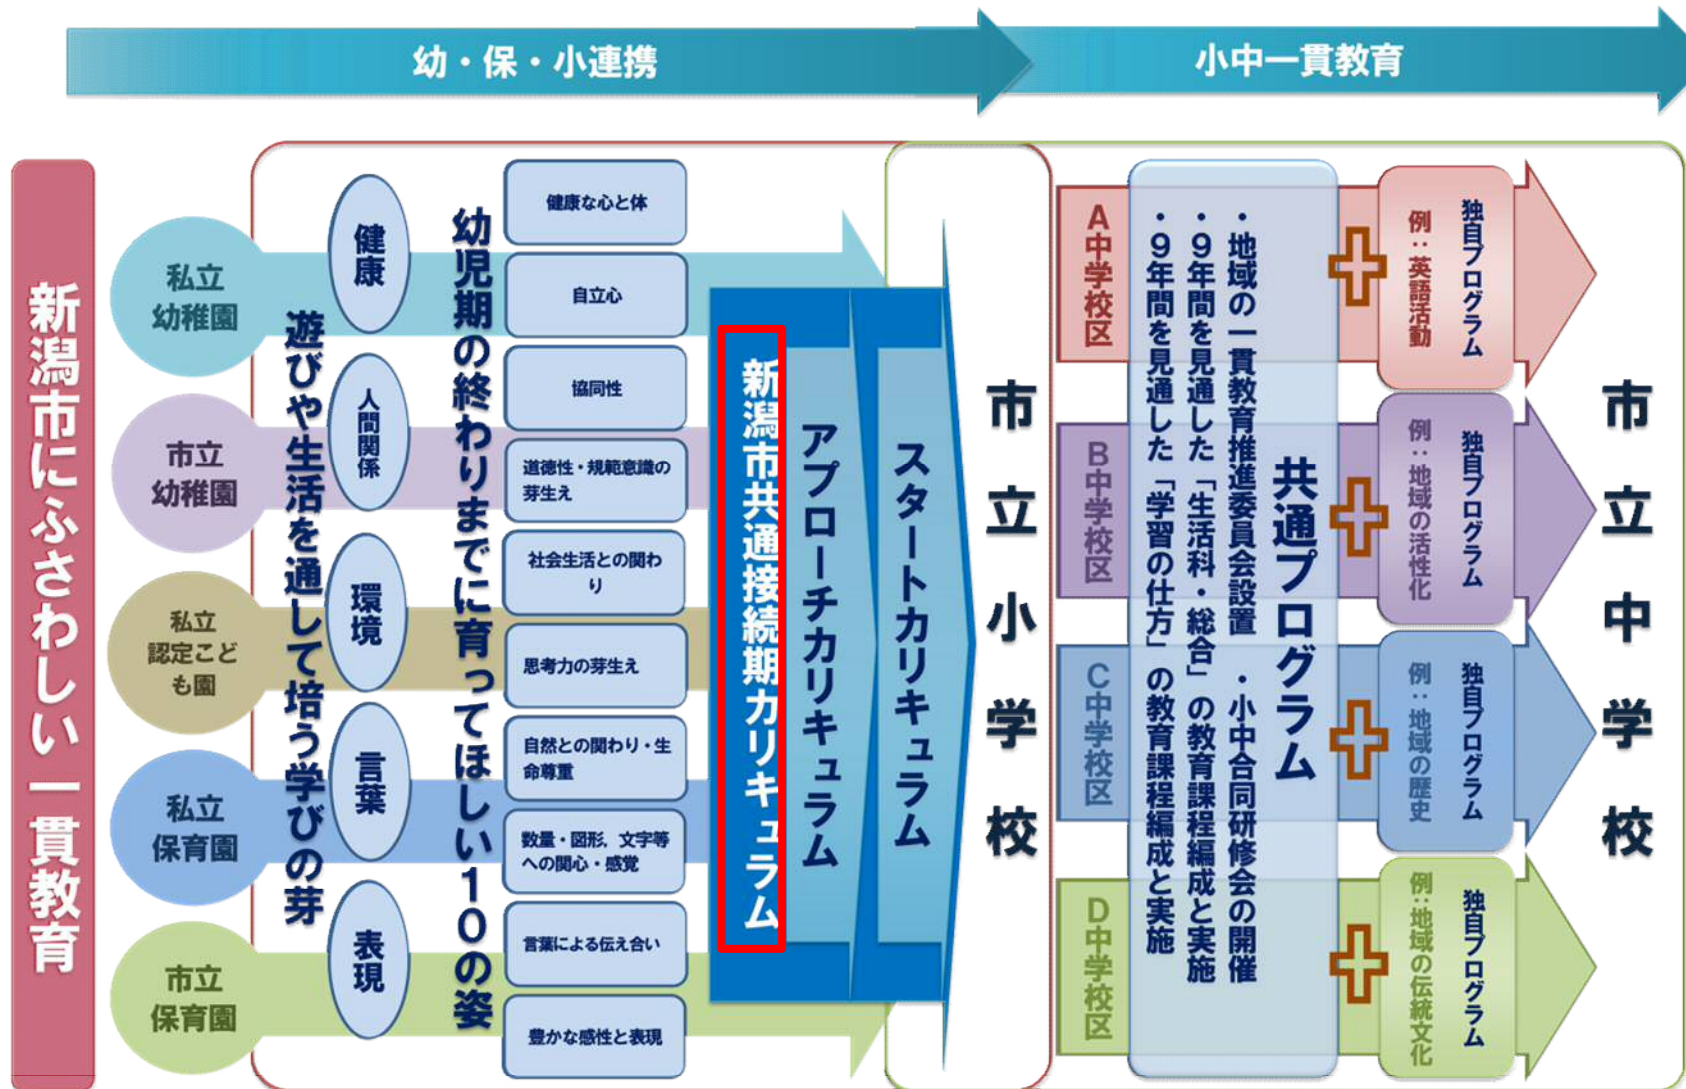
幼・保・小連携

小中一貫教育

新潟市にふさわしい一貫教育

私立幼稚園

市立幼稚園

私立認定こども園

私立保育園

市立保育園

遊びや生活を通して培う学びの芽

健康

人間関係

環境

言葉

表現

幼児期の終わりまでに育ってほしい10の姿

健康な心と体

自立心

協同性

道徳性・規範意識の芽生え

社会生活との関わり

思考力の芽生え

自然との関わり・生命尊重

数量・図形、文字等への関心・感覚

言葉による伝え合い

豊かな感性と表現

新潟市共通接続期カリキュラム

アプローチカリキュラム

スタートカリキュラム

市立小学校

A中学校区

B中学校区

C中学校区

D中学校区

共通プログラム

・地域の一貫教育推進委員会設置　・小中合同研修会の開催

・9年間を見通した「生活科・総合」の教育課程編成と実施

・9年間を見通した「学習の仕方」の教育課程編成と実施

独自プログラム
例：英語活動

独自プログラム
例：地域の活性化

独自プログラム
例：地域の歴史

独自プログラム
例：地域の伝統文化

市立中学校